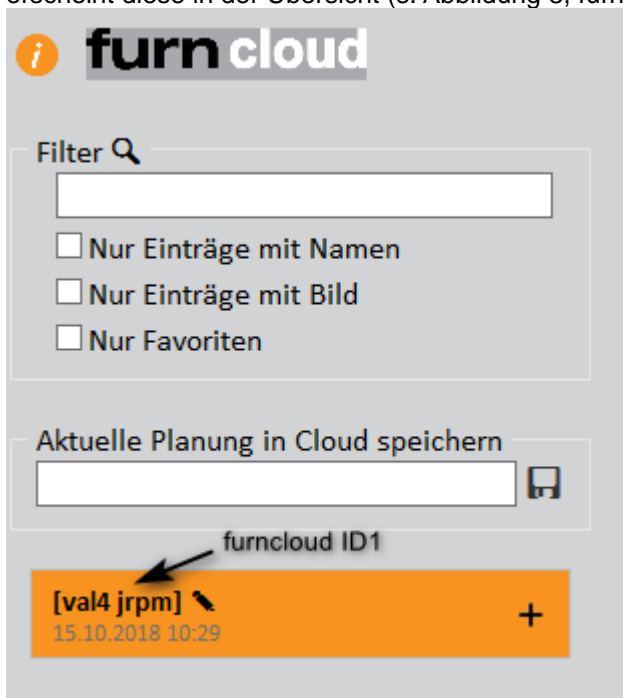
erscheint diese in der Übersicht (s. Abbildung 3, furn

furn cloud

Filter

Nur Einträge mit Namen

Nur Einträge mit Bild

Nur Favoriten

Aktuelle Planung in Cloud speichern

furncloud ID1

[val4 jrpm]

15.10.2018 10:29

+